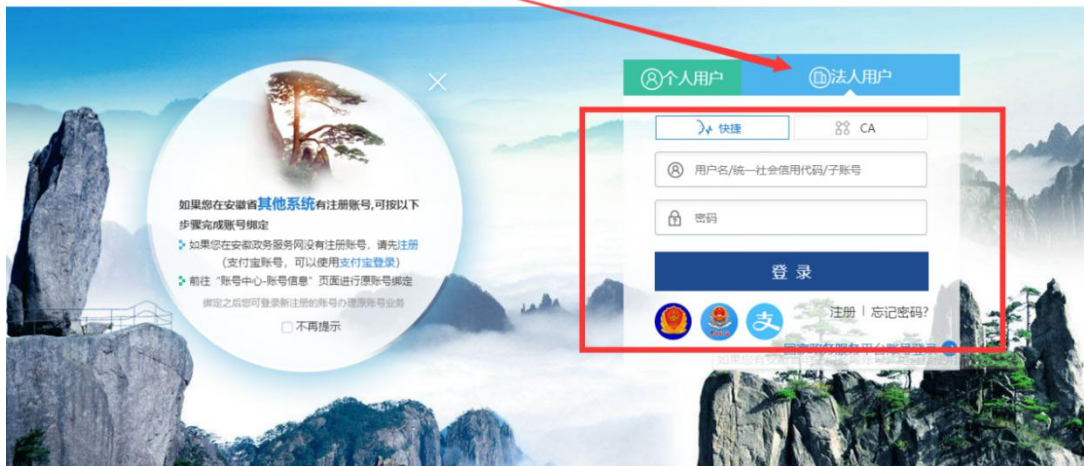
如果您在安徽省其他系统有注册账号,可按以下步骤完成账号绑定

如果您在安徽政务服务网没有注册账号，请先注册（支付宝账号，可以使用支付宝登录）

前往“账号中心-账号信息”页面进行原账号绑定

绑定之后您可登录新注册的账号办理原账号业务

不再提示

个人用户

法人用户

快捷

CA

用户名/统一社会信用代码/子账号

密码

登 录

支

注册 | 忘记密码?

国家政务服务平台账号登录 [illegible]